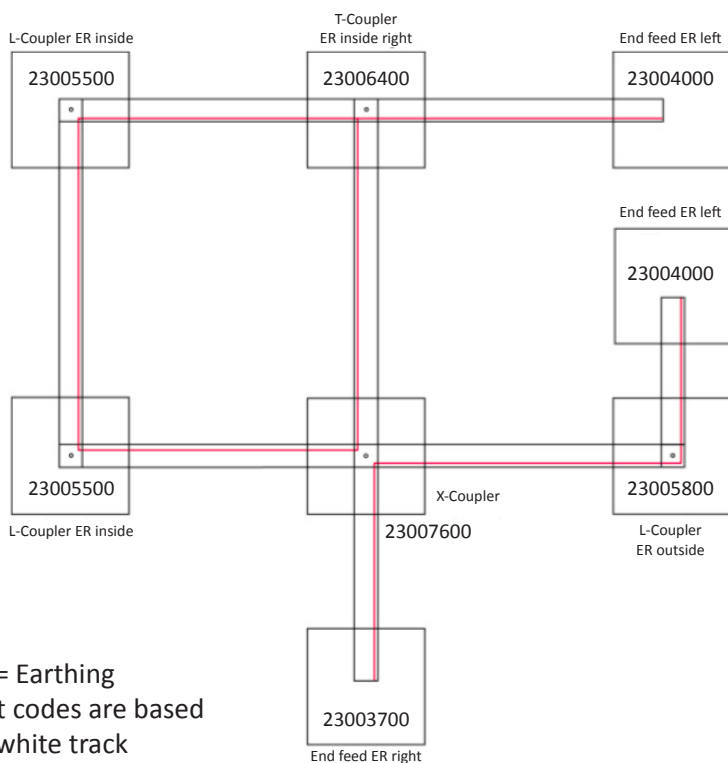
L-Coupler ER inside
23005500

T-Coupler
ER inside right
23006400

End feed ER left
23004000

End feed ER left
23004000

23005500
L-Coupler ER inside

X-Coupler
23007600

23005800
L-Coupler
ER outside

= Earthing
t codes are based
white track

23003700
End feed ER right